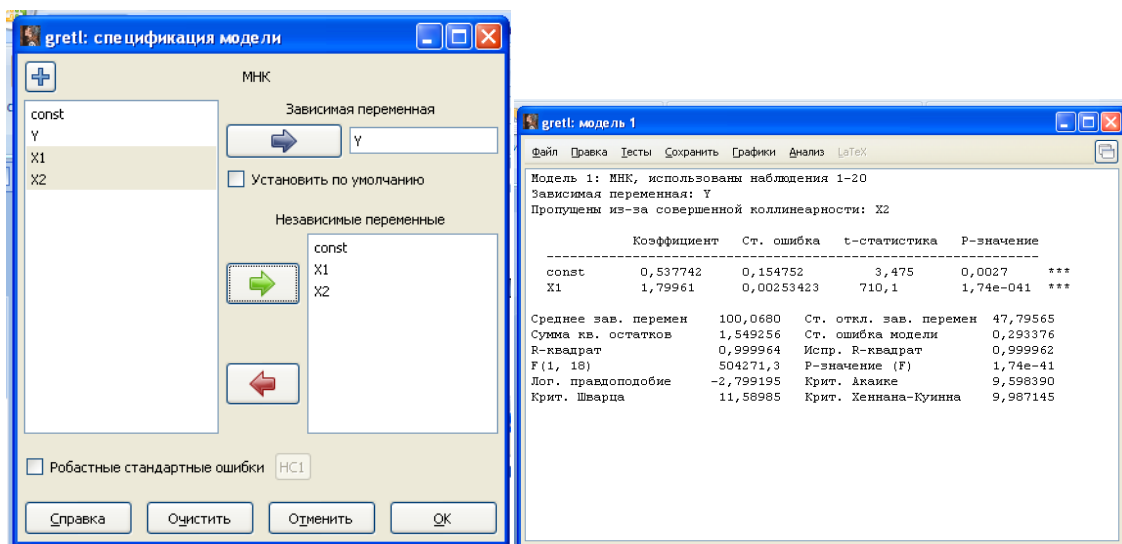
gretl: спецификация модели

МНК

const
Y
X1
X2

Зависимая переменная

Y

Установить по умолчанию

Независимые переменные

const
X1
X2

Робастные стандартные ошибки HC1

Справка Очистить Отменить OK

gretl: модель 1

Файл Правка Тесты Сохранить Графики Анализ LaTeX

Модель 1: МНК, использованы наблюдения 1-20
Зависимая переменная: Y
Пропущены из-за совершенной коллинеарности: X2

| | Коэффициент | Ст. ошибка | t-статистика | P-значение | |
|---|---|---|---|---|---|
| const | 0,537742 | 0,154752 | 3,475 | 0,0027 | *** |
| X1 | 1,79961 | 0,00253423 | 710,1 | 1,74e-041 | *** |

| | | | |
|---|---|---|---|
| Среднее зав. перемен | 100,0680 | Ст. откл. зав. перемен | 47,79565 |
| Сумма кв. остатков | 1,549256 | Ст. ошибка модели | 0,293376 |
| R-квадрат | 0,999964 | Испр. R-квадрат | 0,999962 |
| F(1, 18) | 504271,3 | Р-значение (F) | 1,74e-41 |
| Лог. правдоподобие | -2,799195 | Крит. Акаике | 9,598390 |
| Крит. Шварца | 11,58985 | Крит. Хеннана-Куинна | 9,987145 |